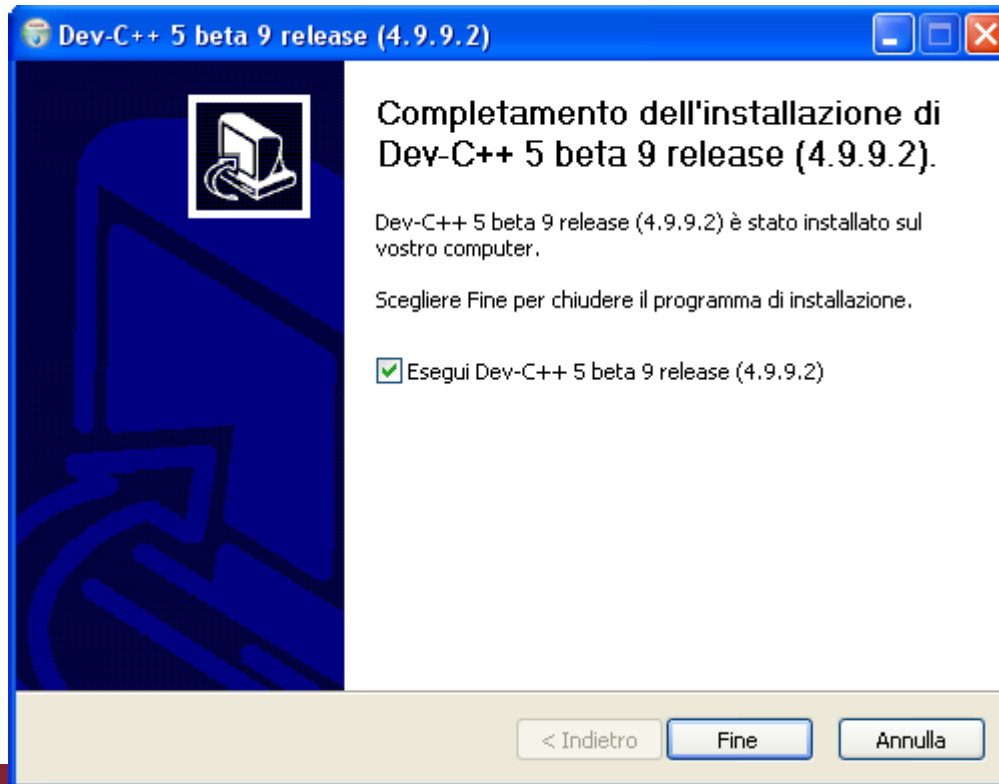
Dev-C++ 5 beta 9 release (4.9.9.2)

Completamento dell'installazione di Dev-C++ 5 beta 9 release (4.9.9.2).

Dev-C++ 5 beta 9 release (4.9.9.2) è stato installato sul vostro computer.

Scegliere Fine per chiudere il programma di installazione.

Esegui Dev-C++ 5 beta 9 release (4.9.9.2)

< Indietro
Fine
Annulla